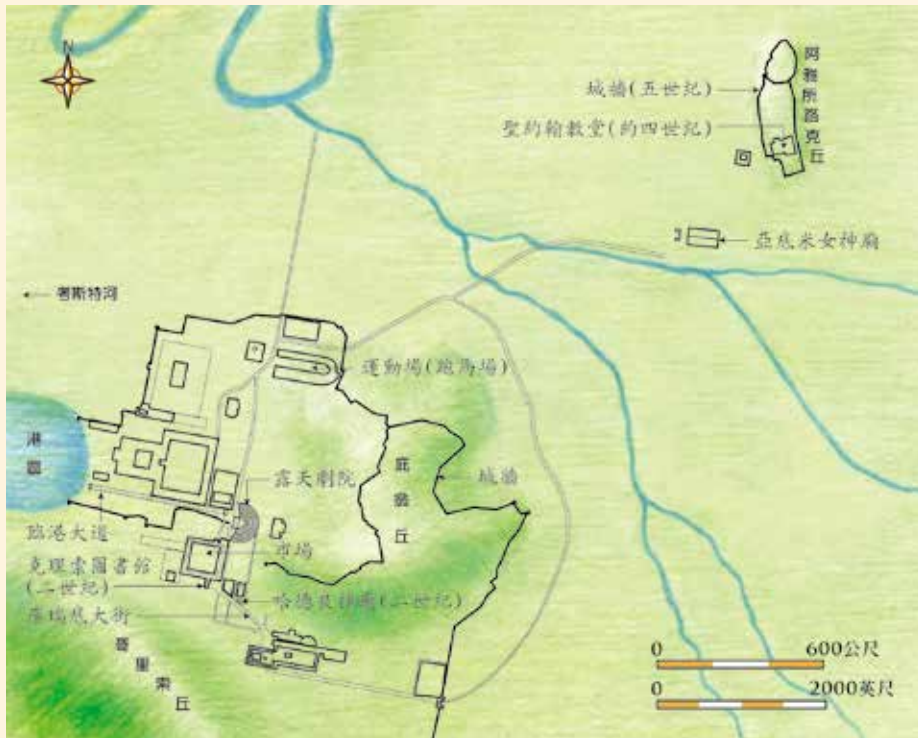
N

阿雅所路克丘

城牆(五世紀)

聖約翰教堂(約四世紀)

亞底米女神廟

普斯特河

運動場(跑馬場)

港灣

畢翁丘

城牆

露天劇院

臨港大道

市場

克理索圖書館(二世紀)

哈德良神廟(二世紀)

庫瑞忒大街

普里昂丘

0 600公尺

0 2000英尺